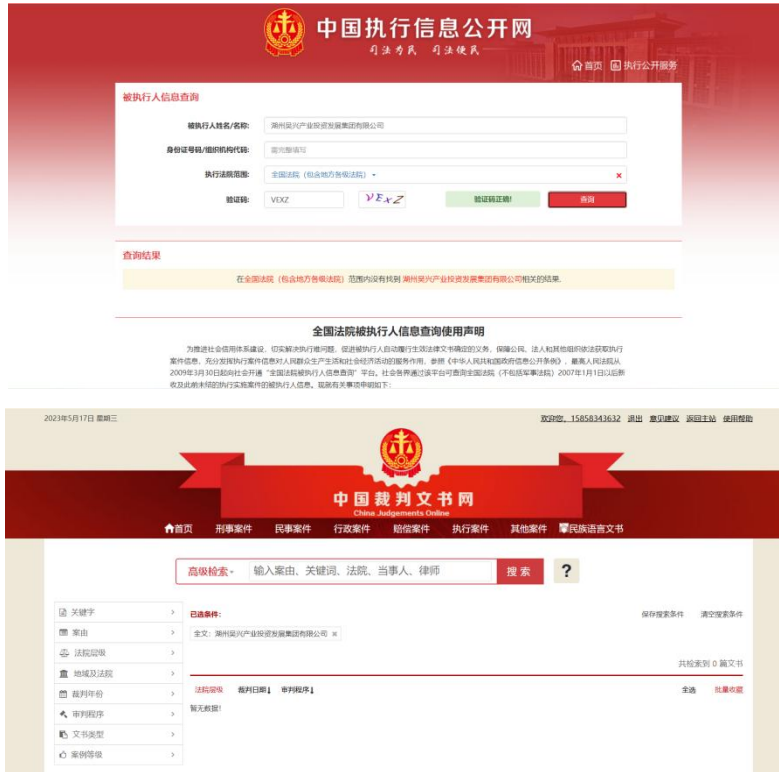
中国执行信息公开网
司法为民 司法便民

首页 执行公开服务

被执行人信息查询

被执行人姓名/名称: 湖州吴兴产业投资发展集团有限公司

身份证号码/组织机构代码: 请完整填写

执行法院范围: 全国法院（包含地方各级法院）

验证码: VEXZ VEXZ 验证码正确! 查询

查询结果

在全国法院（包含地方各级法院）范围内没有找到 湖州吴兴产业投资发展集团有限公司相关的结果.

全国法院被执行人信息查询使用声明

为推进社会信用体系建设，切实解决执行难问题，促进被执行人自动履行生效法律文书确定的义务，保障公民、法人和其他组织依法获取执行案件信息，充分发挥执行案件信息对人民群众生产生活和社会经济活动的服务作用，参照《中华人民共和国政府信息公开条例》，最高人民法院从2009年3月30日起向社会开通"全国法院被执行人信息查询"平台。社会各界通过该平台可查询全国法院（不包括军事法院）2007年1月1日以后新收及此前未结的执行实施案件的被执行人信息。现就有关事项声明如下：

2023年5月17日 星期三

欢迎您，15858343632 退出 意见建议 返回主站 使用帮助

中国裁判文书网
China Judgements Online

首页 刑事案件 民事案件 行政案件 赔偿案件 执行案件 其他案件 民族语言文书

高级检索 输入案由、关键词、法院、当事人、律师 搜索 ?

关键字
案由
法院层级
地域及法院
裁判年份
审判程序
文书类型
案例等级

已选条件:
全文: 湖州吴兴产业投资发展集团有限公司 ×

保存搜索条件 清空搜索条件

共检索到 0 篇文书

法院层级 裁判日期 审判程序

全选 批量收藏

暂无数据!